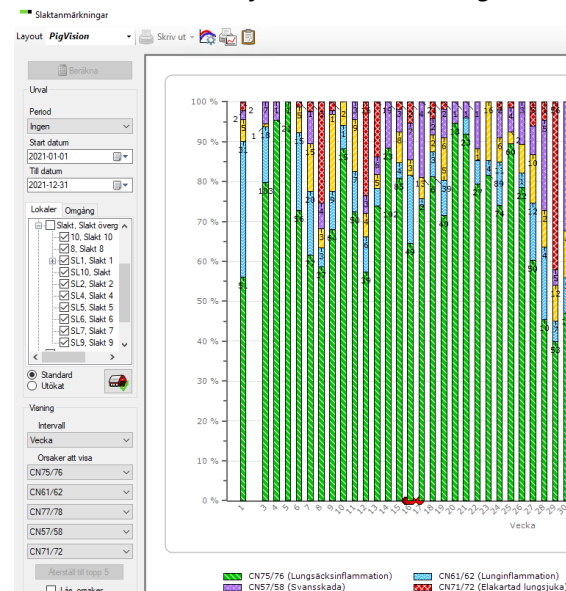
Slaktanmärkningar

Layout PigVision

Skriv ut

Beräkna

Urval

Period

Ingen

Start datum

2021-01-01

Till datum

2021-12-31

Lokaler

Omgång

Slakt, Slakt överg

10, Slakt 10

8, Slakt 8

SL1, Slakt 1

SL10, Slakt

SL2, Slakt 2

SL4, Slakt 4

SL5, Slakt 5

SL6, Slakt 6

SL7, Slakt 7

SL9, Slakt 9

Standard

Utökat

Visning

Intervall

Vecka

Orsaker att visa

CN75/76

CN61/62

CN77/78

CN57/58

CN71/72

Återställ till topp 5

Lås orsaker

100 %
90 %
80 %
70 %
60 %
50 %
40 %
30 %
20 %
10 %
0 %

1 3 4 5 6 7 8 9 10 11 12 13 14 15 16 17 18 19 20 21 22 23 24 25 26 27 28 29 30

Vecka

CN75/76 (Lungsäcksinflammation)

CN61/62 (Lunginflammation)

CN57/58 (Svansskada)

CN71/72 (Elakartad lungsjuka)